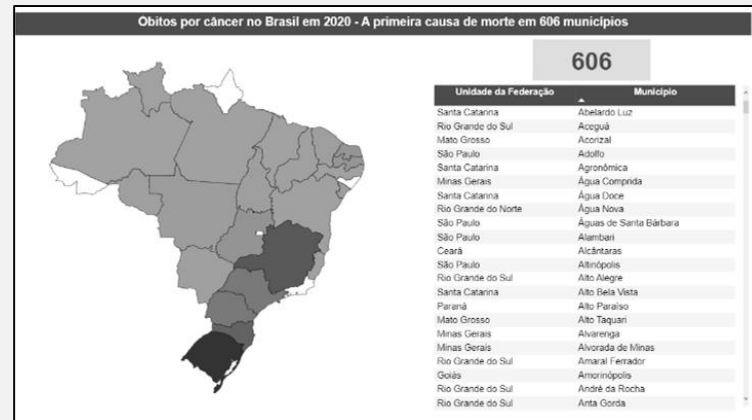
Obitos por câncer no Brasil em 2020 - A primeira causa de morte em 606 municípios

606

| Unidade da Federação | Município |
|---|---|
| Santa Catarina | Abelardo Luz |
| Rio Grande do Sul | Aceguá |
| Mato Grosso | Acorizal |
| São Paulo | Adolfo |
| Santa Catarina | Agronômica |
| Minas Gerais | Água Comprida |
| Santa Catarina | Água Doce |
| Rio Grande do Norte | Água Nova |
| São Paulo | Águas de Santa Bárbara |
| São Paulo | Alambari |
| Ceará | Alcântaras |
| São Paulo | Altinópolis |
| Rio Grande do Sul | Alto Alegre |
| Santa Catarina | Alto Bela Vista |
| Paraná | Alto Paraíso |
| Mato Grosso | Alto Taquari |
| Minas Gerais | Alvarenga |
| Minas Gerais | Alvorada de Minas |
| Rio Grande do Sul | Amaral Ferrador |
| Goiás | Amorinópolis |
| Rio Grande do Sul | André da Rocha |
| Rio Grande do Sul | Anta Gorda |